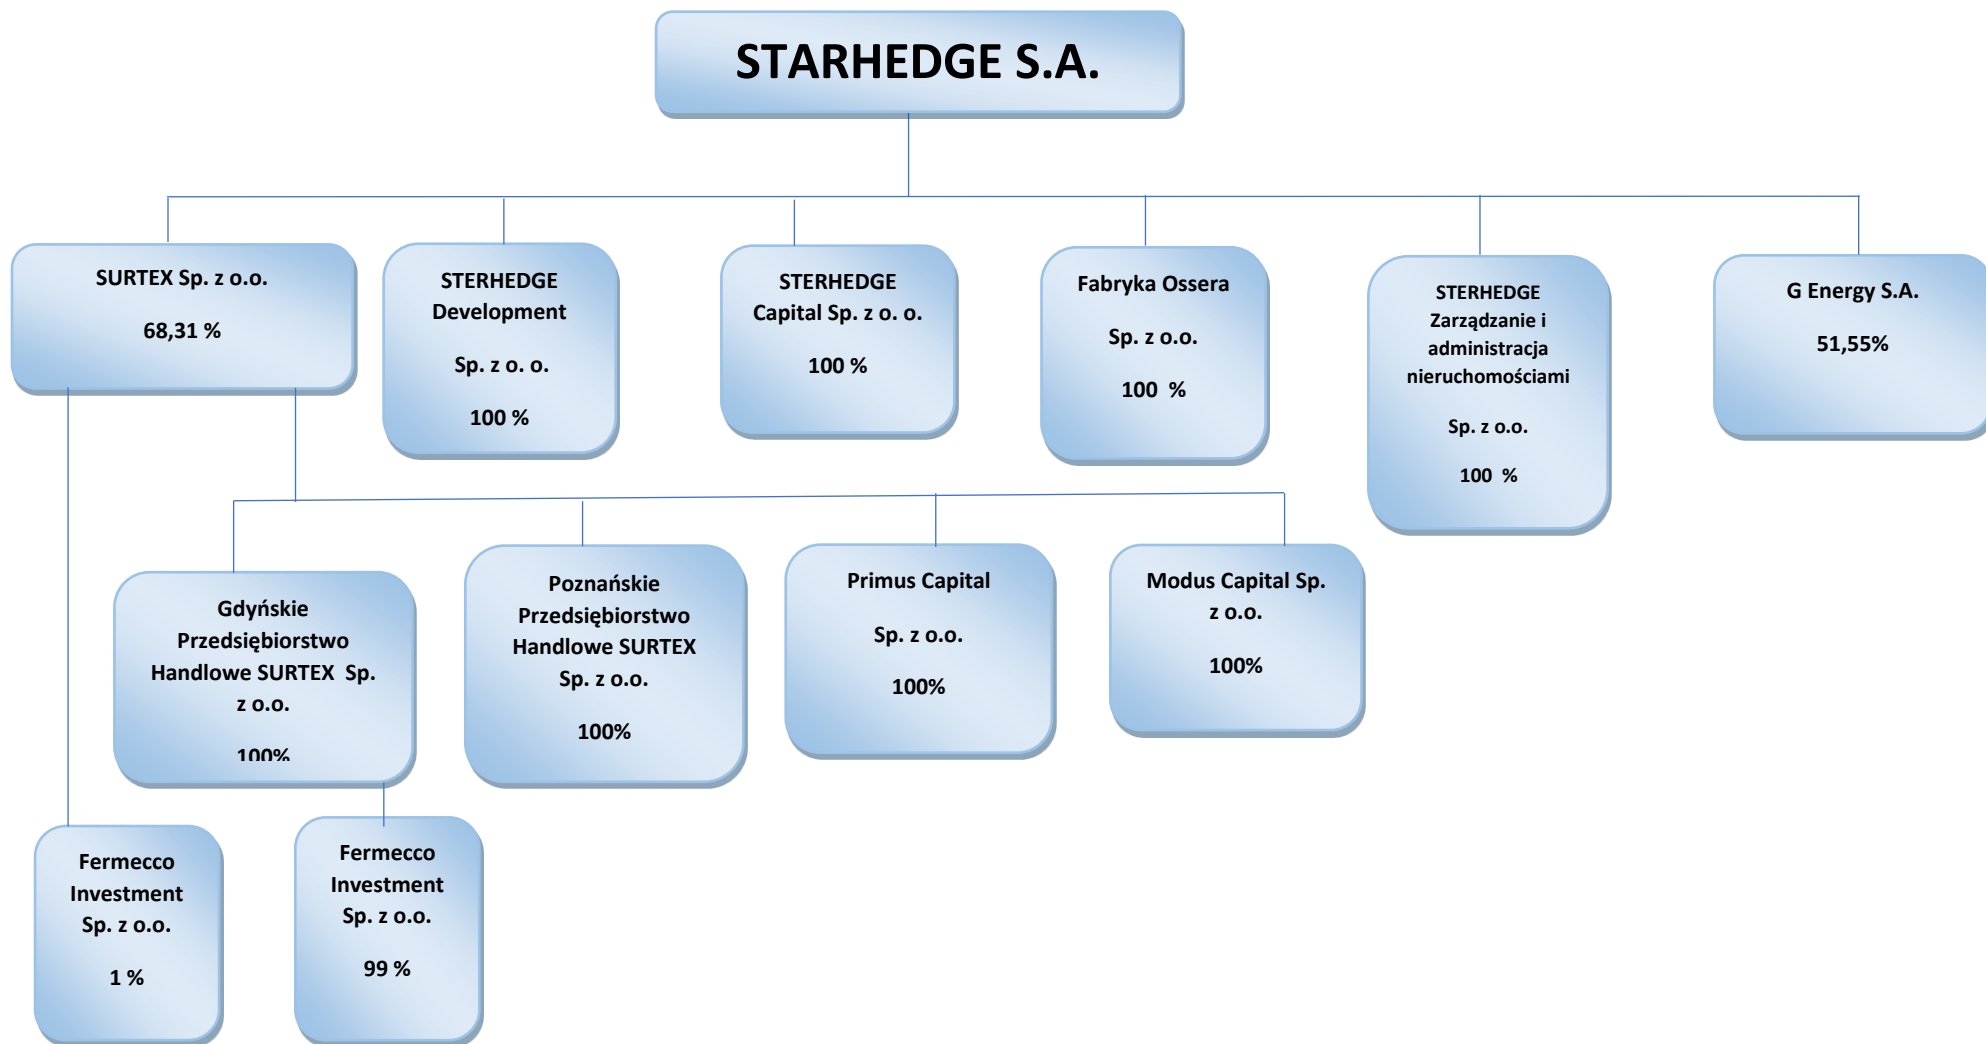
STARHEDGE S.A.

SURTEX Sp. z o.o.

68,31 %

STERHEDGE Development

Sp. z o. o.

100 %

STERHEDGE Capital Sp. z o. o.

100 %

Fabryka Ossera

Sp. z o.o.

100 %

STERHEDGE Zarządzanie i administracja nieruchomościami

Sp. z o.o.

100 %

G Energy S.A.

51,55%

Gdyńskie Przedsiębiorstwo Handlowe SURTEX Sp. z o.o.

100%

Poznańskie Przedsiębiorstwo Handlowe SURTEX Sp. z o.o.

100%

Primus Capital

Sp. z o.o.

100%

Modus Capital Sp. z o.o.

100%

Fermecco Investment Sp. z o.o.

1 %

Fermecco Investment Sp. z o.o.

99 %